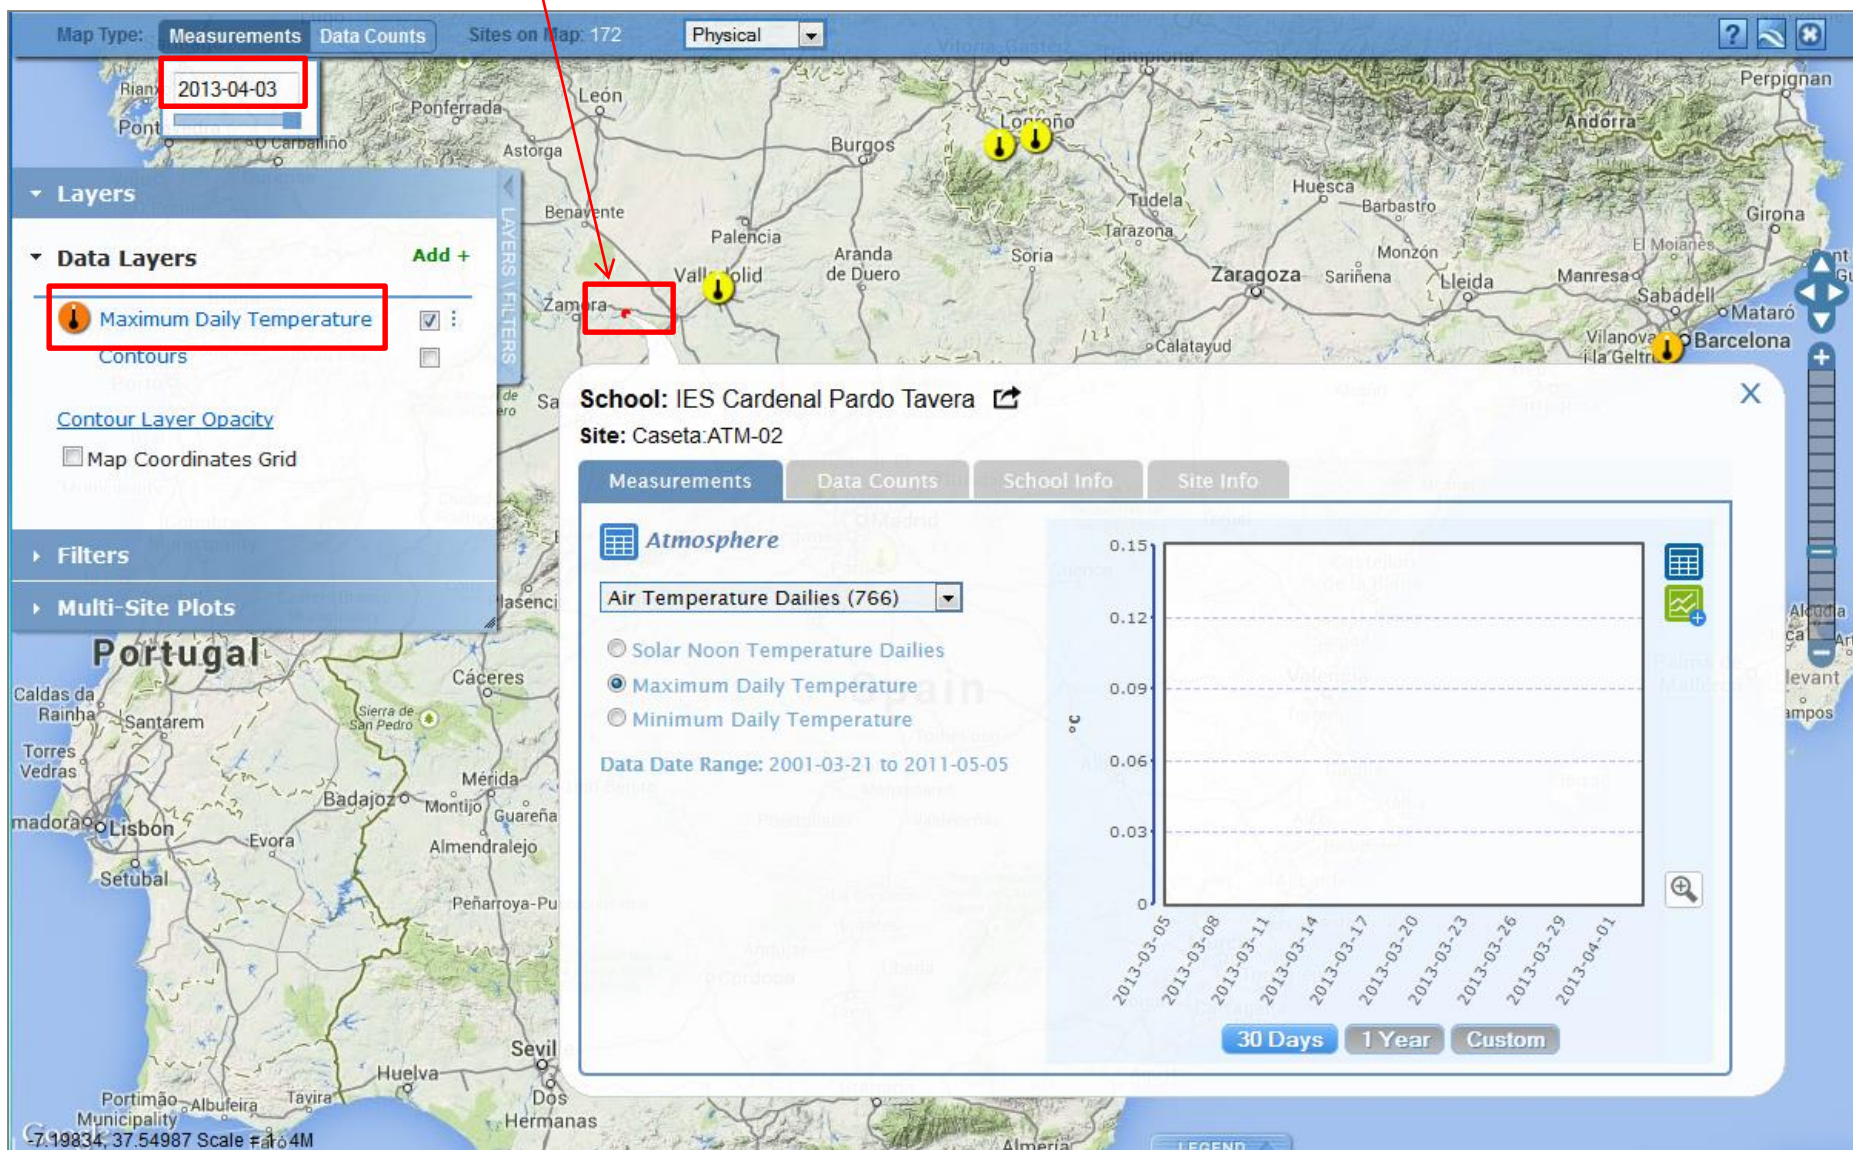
Map Type: Measurements Data Counts Sites on Map: 172 Physical

2013-04-03

Layers

Data Layers Add +

Maximum Daily Temperature

Contours

Contour Layer Opacity

Map Coordinates Grid

Filters

Multi-Site Plots

LAYERS \ FILTERS

León Ponferrada Astorga Burgos Logroño Pamplona Andorra Perpignan Huesca Tudela Barbastro Girona Tarazona Benavente Palencia Valladolid Aranda de Duero Soria Zaragoza Monzón Sariñena Lleida Manresa Sabadell Mataró Vilanova i la Geltrú Barcelona Zamora Calatayud Portugal Cáceres Caldas da Rainha Santarem Torres Vedras Sierra de San Pedro Mérida Badajoz Montijo Guareña Lisbon Evora Almendralejo Setubal Peñarroya-Pu Sevil Huelva Portimão Albufeira Tavira Municipality Dos Hermanas Almería

School: IES Cardenal Pardo Tavera

Site: Caseta:ATM-02

Measurements Data Counts School Info Site Info

Atmosphere

Air Temperature Dailies (766)

Solar Noon Temperature Dailies

Maximum Daily Temperature

Minimum Daily Temperature

Data Date Range: 2001-03-21 to 2011-05-05

0.15
0.12
0.09
0.06
0.03
0

°C

2013-03-05 2013-03-08 2013-03-11 2013-03-14 2013-03-17 2013-03-20 2013-03-23 2013-03-26 2013-03-29 2013-04-01

30 Days 1 Year Custom

-7.19834, 37.54987 Scale = 1 : 4M

LEGEND